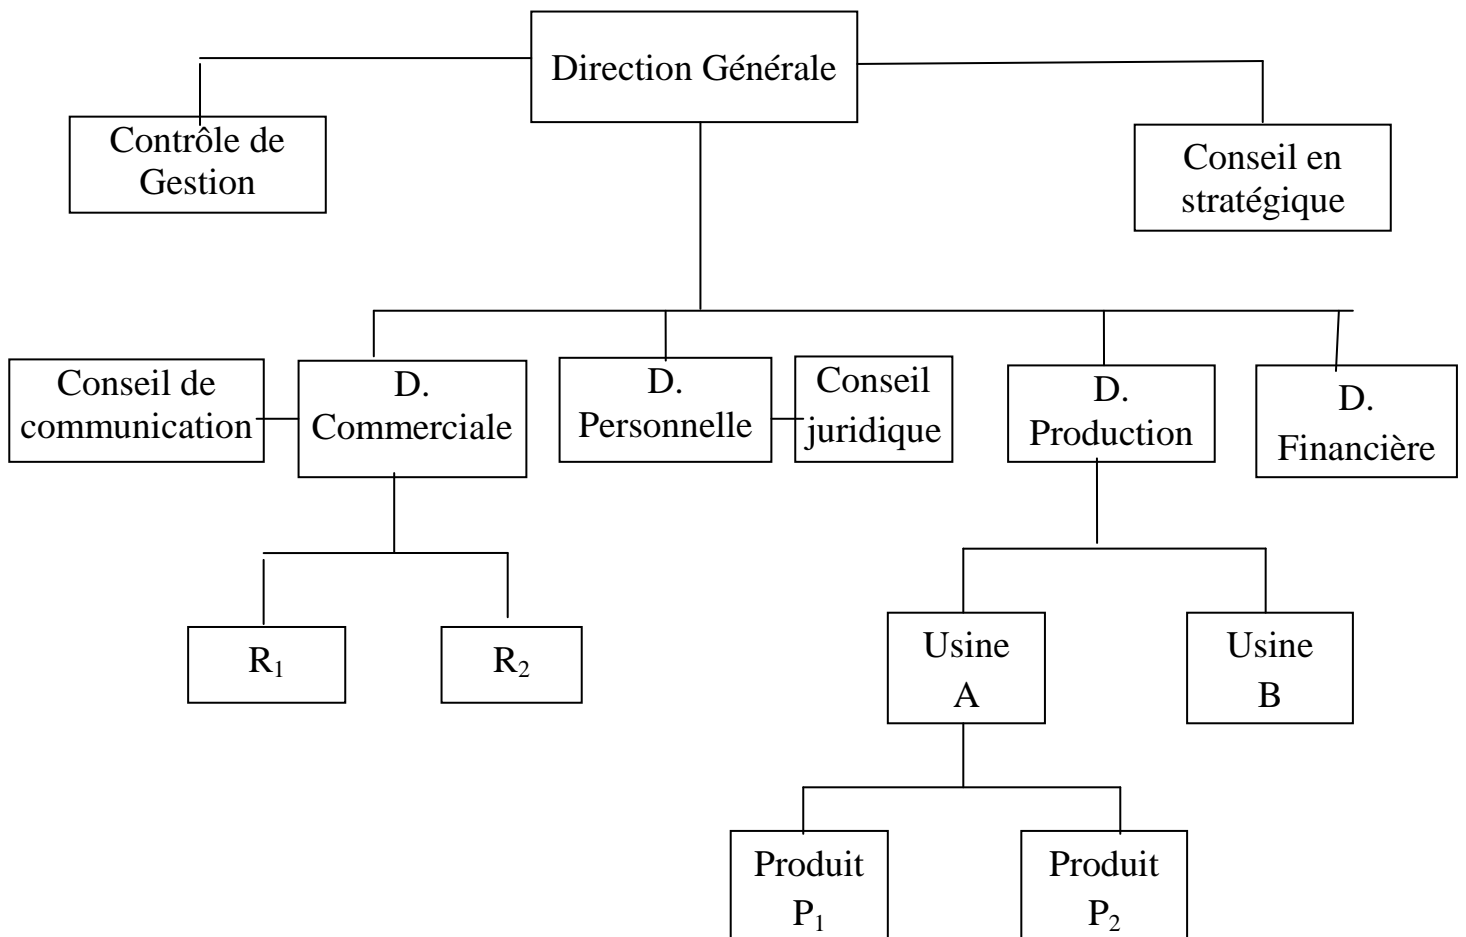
Direction Générale

Contrôle de Gestion

Conseil en stratégique

Conseil de communication

D. Commerciale

D. Personnelle

Conseil juridique

D. Production

D. Financière

$R_1$

$R_2$

Usine A

Usine B

Produit $P_1$

Produit $P_2$